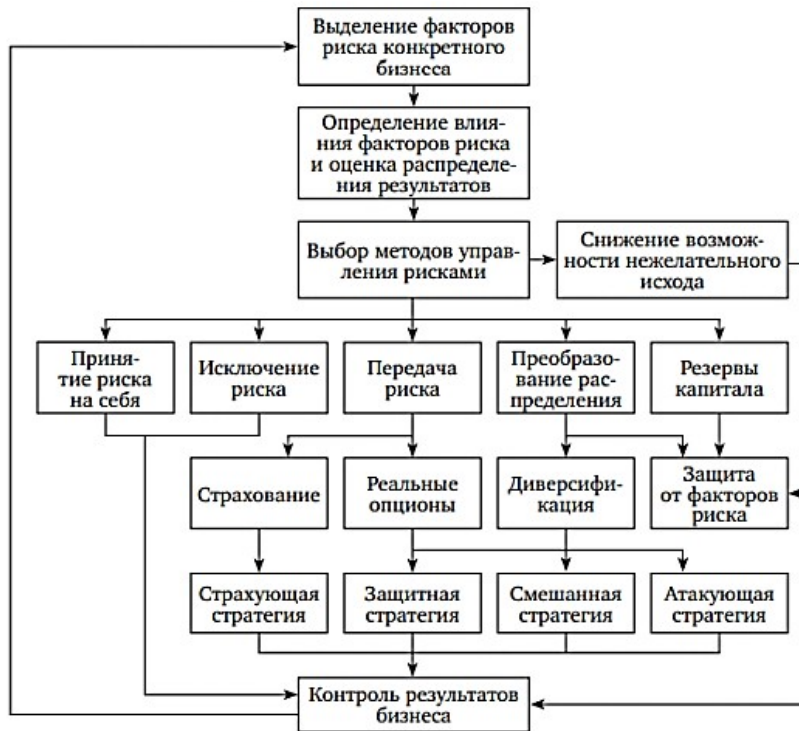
Выделение факторов риска конкретного бизнеса

Определение влияния факторов риска и оценка распределения результатов

Выбор методов управления рисками

Снижение возможности нежелательного исхода

Принятие риска на себя

Исключение риска

Передача риска

Преобразование распределения

Резервы капитала

Страхование

Реальные опционы

Диверсификация

Защита от факторов риска

Страхующая стратегия

Защитная стратегия

Смешанная стратегия

Атакующая стратегия

Контроль результатов бизнеса